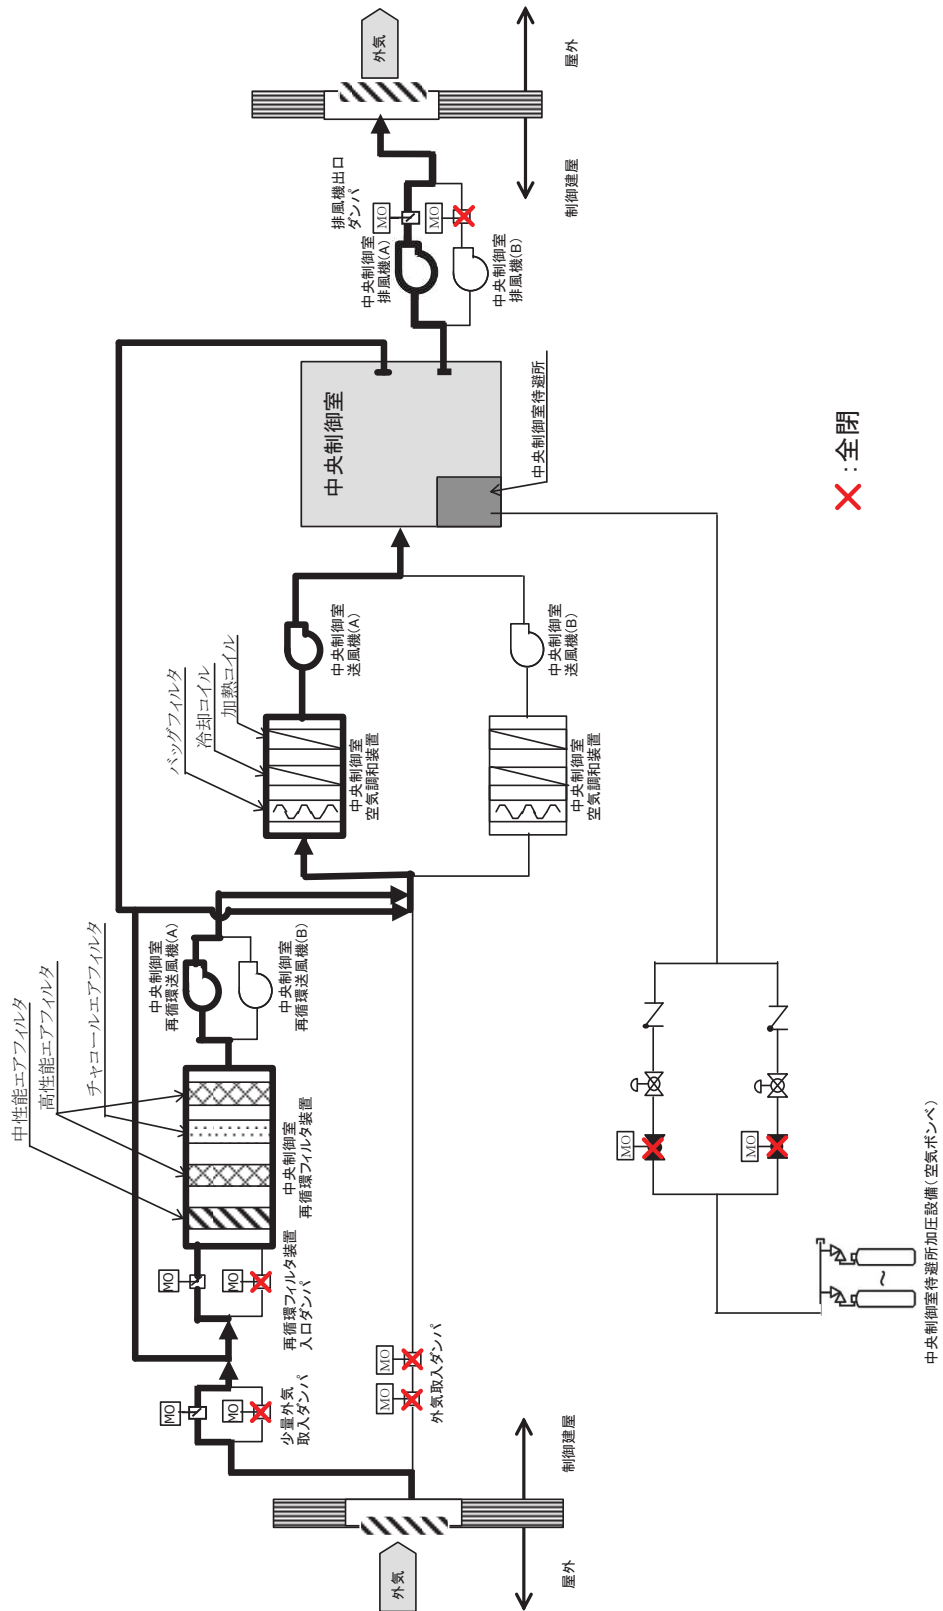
外気

屋外

制御建屋

排風機出口ダンパ

MO

MO

中央制御室排風機(A)

中央制御室排風機(B)

中央制御室

中央制御室待避所

✕：全閉

中央制御室送風機(A)

中央制御室送風機(B)

バッグフィルタ

冷却コイル

加熱コイル

中央制御室空気調和装置

中央制御室空気調和装置

中性能エアフィルタ

高性能エアフィルタ

チャコールエアフィルタ

中央制御室再循環送風機(A)

中央制御室再循環送風機(B)

中央制御室再循環フィルタ装置

MO

MO

再循環フィルタ装置入口ダンパ

MO

MO

少量外気取入ダンパ

MO

MO

外気取入ダンパ

MO

MO

制御建屋

屋外

外気

中央制御室待避所加圧設備（空気ボンベ）